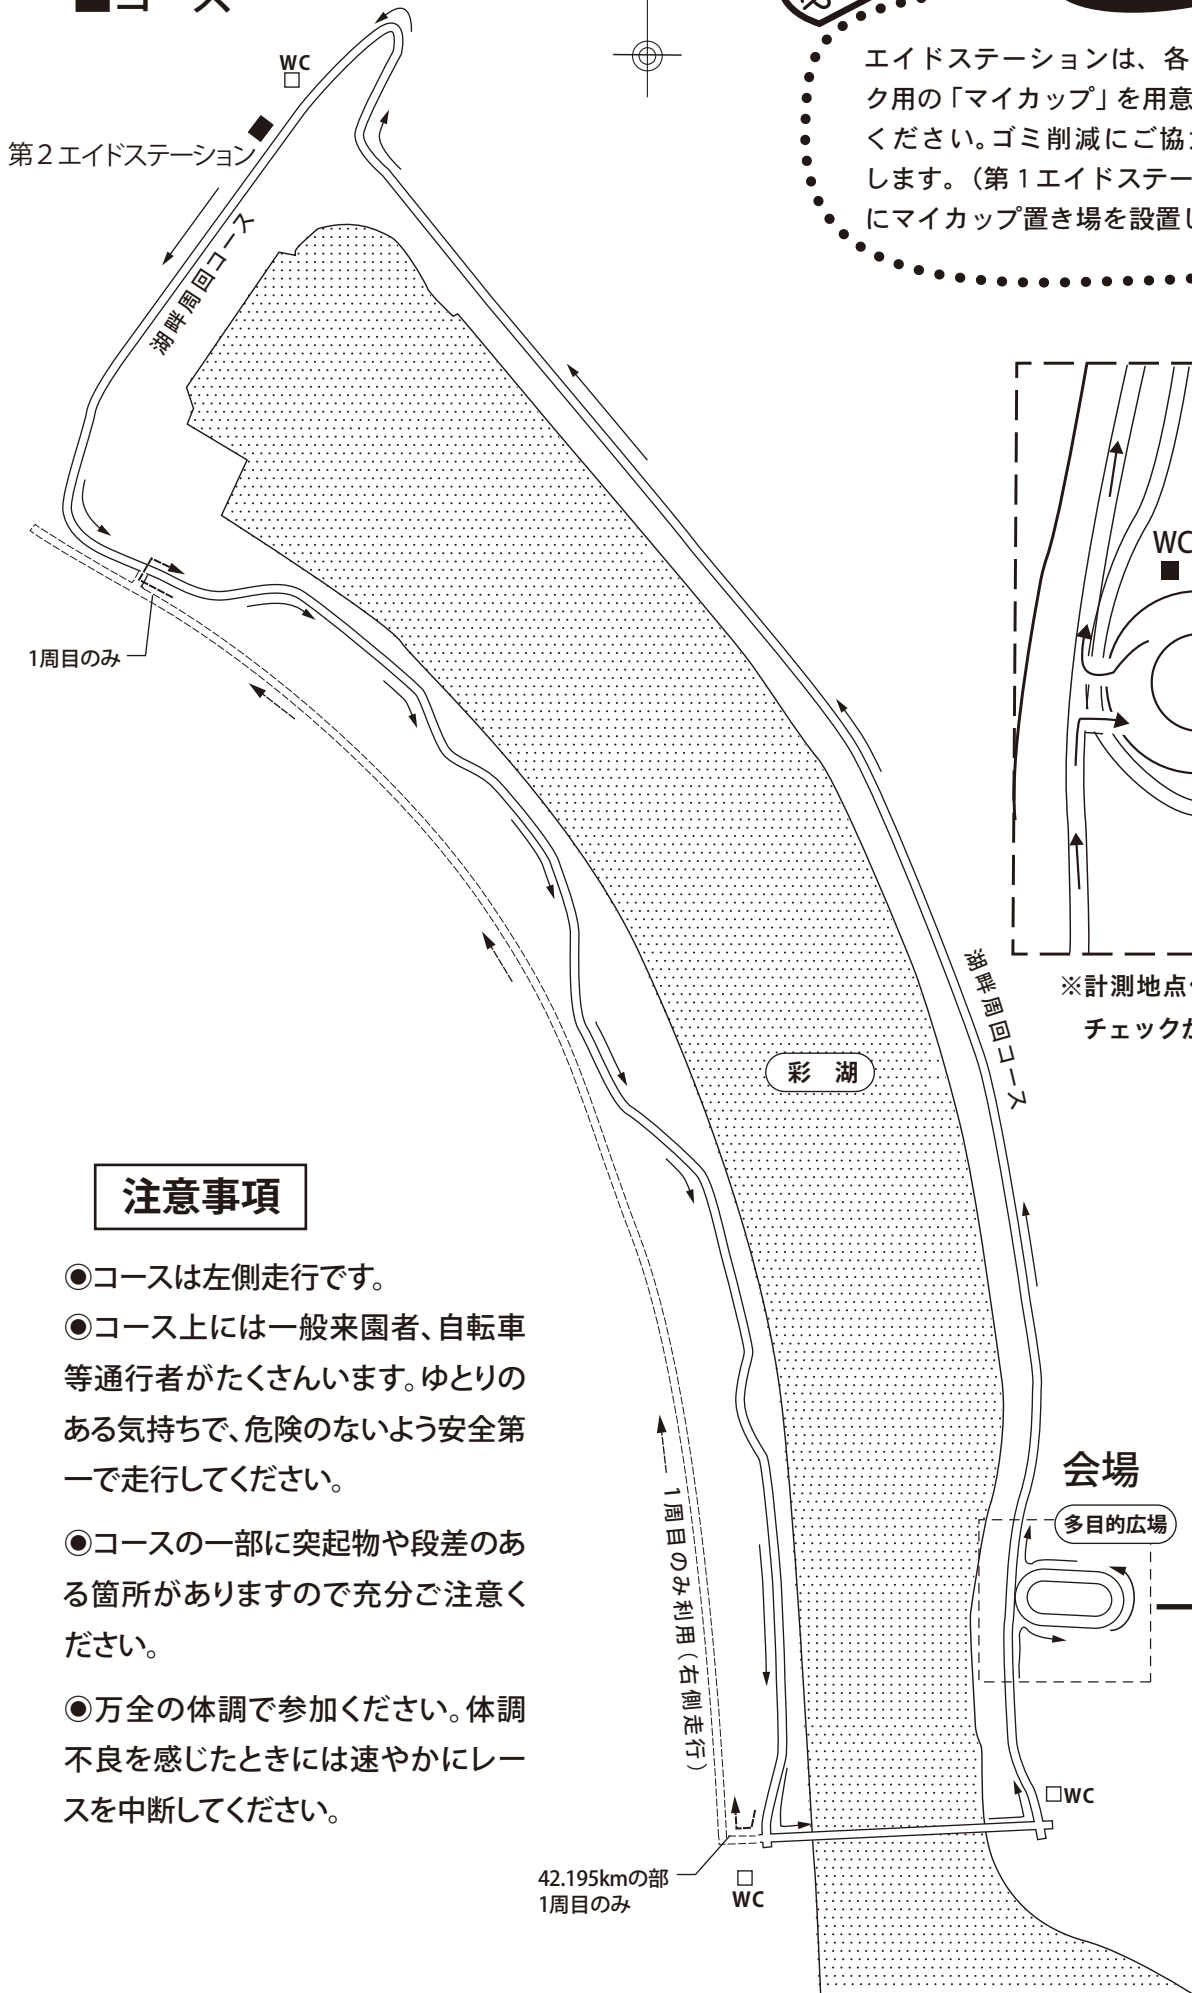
■コース

WC

第２エイドステーション

湖畔周回コース

1周目のみ

エイドステーションは、各
ク用の「マイカップ」を用意
ください。ゴミ削減にご協
します。（第１エイドステー
にマイカップ置き場を設置し

WC

※計測地点
チェックが

湖畔周回コース

彩　湖

注意事項

◉コースは左側走行です。

◉コース上には一般来園者、自転車等通行者がたくさんいます。ゆとりのある気持ちで、危険のないよう安全第一で走行してください。

◉コースの一部に突起物や段差のある箇所がありますので充分ご注意ください。

◉万全の体調で参加ください。体調不良を感じたときには速やかにレースを中断してください。

1周目のみ利用（右側走行）

会場

多目的広場

□WC

42.195kmの部
1周目のみ

□
WC